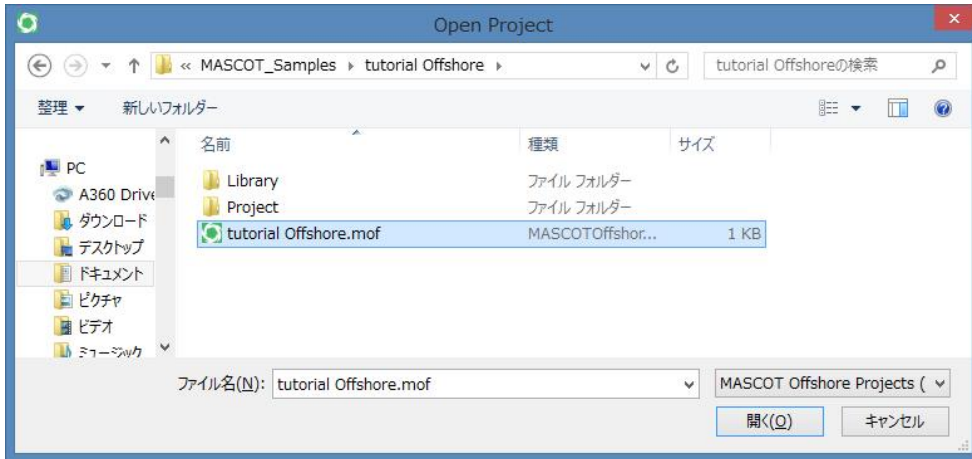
Open Project

« MASCOT_Samples ▸ tutorial Offshore ▸

tutorial Offshoreの検索

整理 ▾ 新しいフォルダー

PC
A360 Drive
ダウンロード
デスクトップ
ドキュメント
ピクチャ
ビデオ
ミュージック

| 名前 | 種類 | サイズ |
|---|---|---|
| Library | ファイル フォルダー | |
| Project | ファイル フォルダー | |
| tutorial Offshore.mof | MASCOTOffshor... | 1 KB |

ファイル名(N): tutorial Offshore.mof

MASCOT Offshore Projects (

開く(O) キャンセル